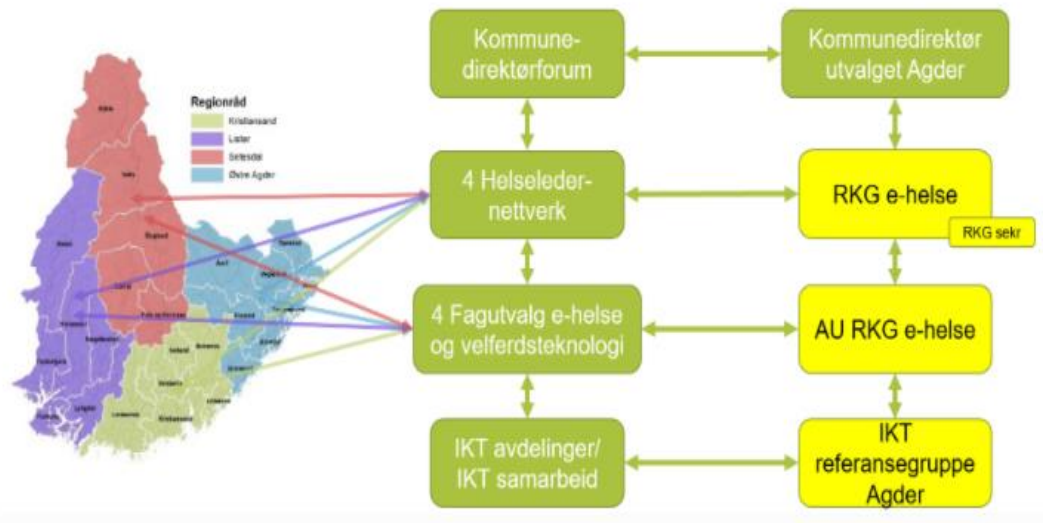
Regionråd
Kristiansand
Lister
Setesdal
Østre Agder

Kommunedirektørforum

Kommunedirektør utvalget Agder

4 Helseledernettverk

RKG e-helse

RKG sekr

4 Fagutvalg e-helse og velferdsteknologi

AU RKG e-helse

IKT avdelinger/ IKT samarbeid

IKT referansegruppe Agder